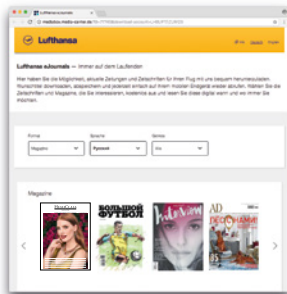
Lufthansa eJournals

Lufthansa

Lufthansa eJournals — Immer auf dem Laufenden

Hier haben Sie die Möglichkeit, aktuelle Zeitungen und Zeitschriften für Ihren Flug mit uns bequem herunterzuladen. Wunschtitel downloaden, abspeichern und jederzeit einfach auf Ihrem mobilen Endgerät wieder abrufen. Wählen Sie die Zeitschriften und Magazine, die Sie interessieren, kostenlos aus und lesen Sie diese digital wann und wo immer Sie möchten.

Format
Magazine

Sprache
Русский

Genres
Alle

Magazine

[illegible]

БОЛЬШОЙ ФУТБОЛ

AD